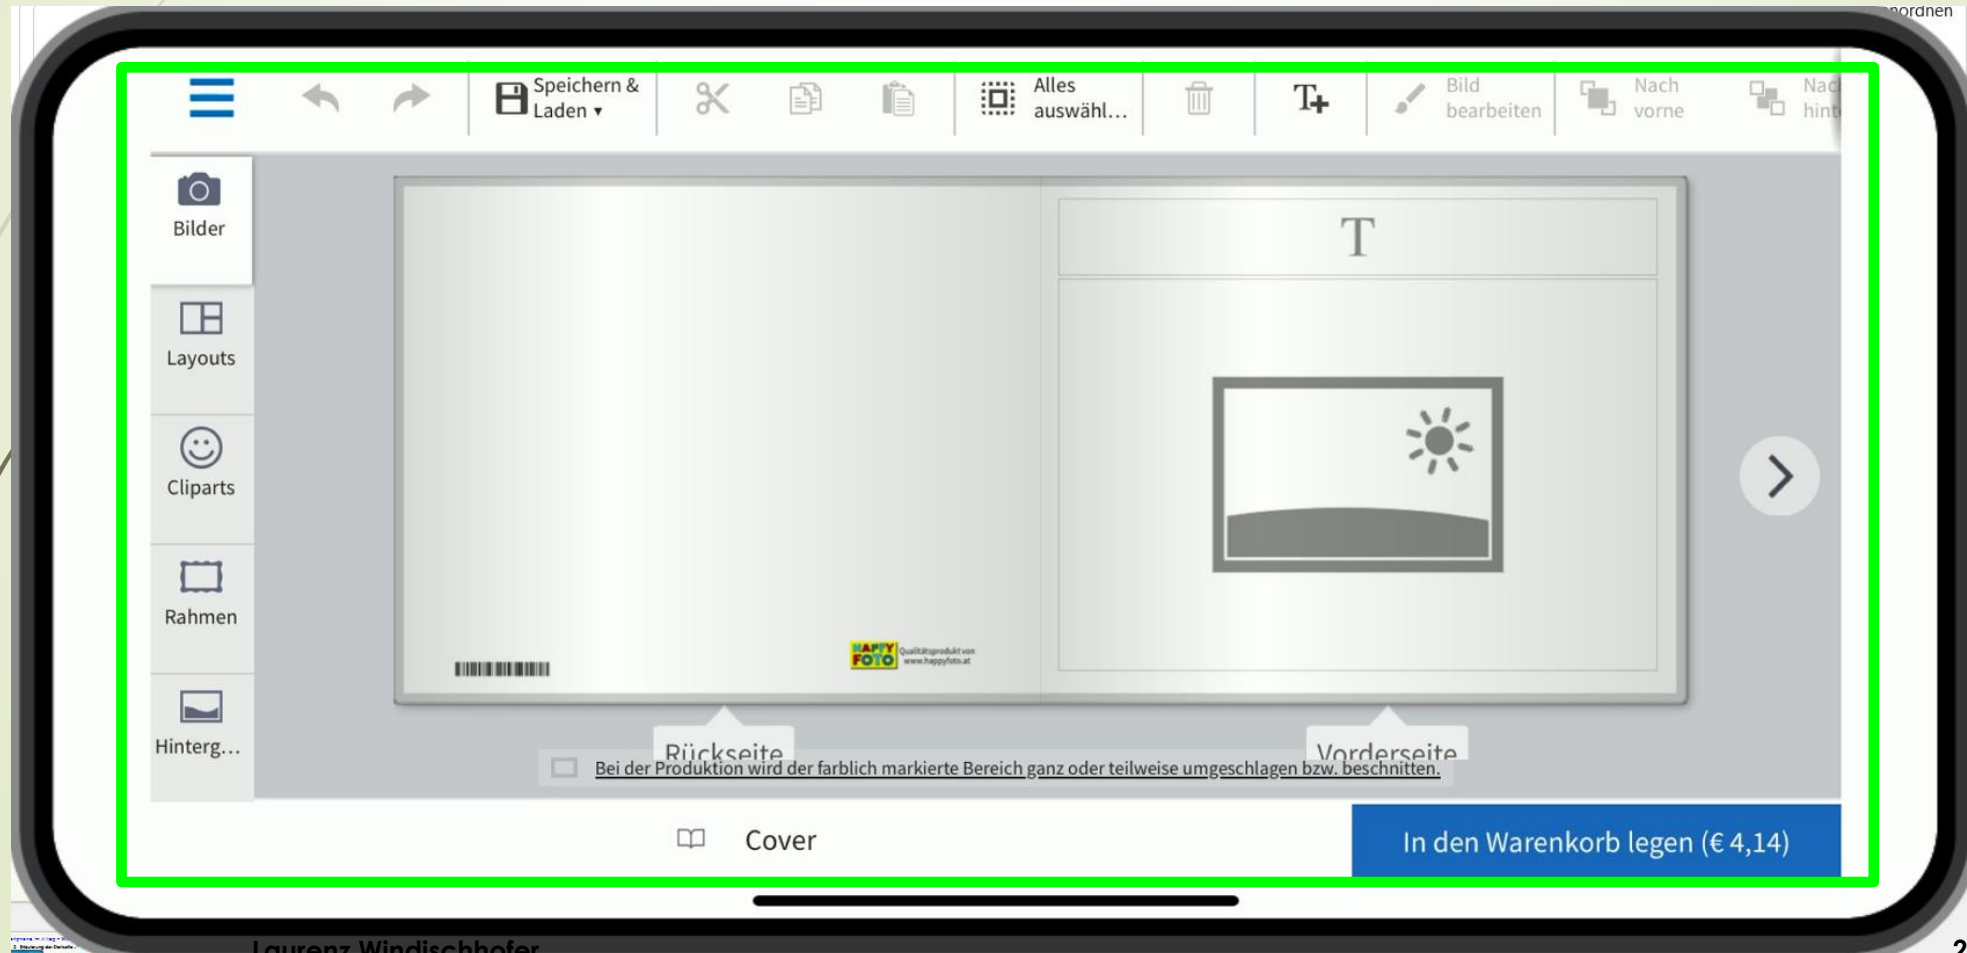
ordnen

Speichern & Laden ▾

Alles auswähl...

Bild bearbeiten

Nach vorne

Nac hint

Bilder

Layouts

Cliparts

Rahmen

Hinterg...

T

HAPPY FOTO Qualitätsprodukt von www.happyfoto.at

Rückseite

Vorderseite

Bei der Produktion wird der farblich markierte Bereich ganz oder teilweise umgeschlagen bzw. beschnitten.

Cover

In den Warenkorb legen (€ 4,14)

Laurenz Windischhofer

2